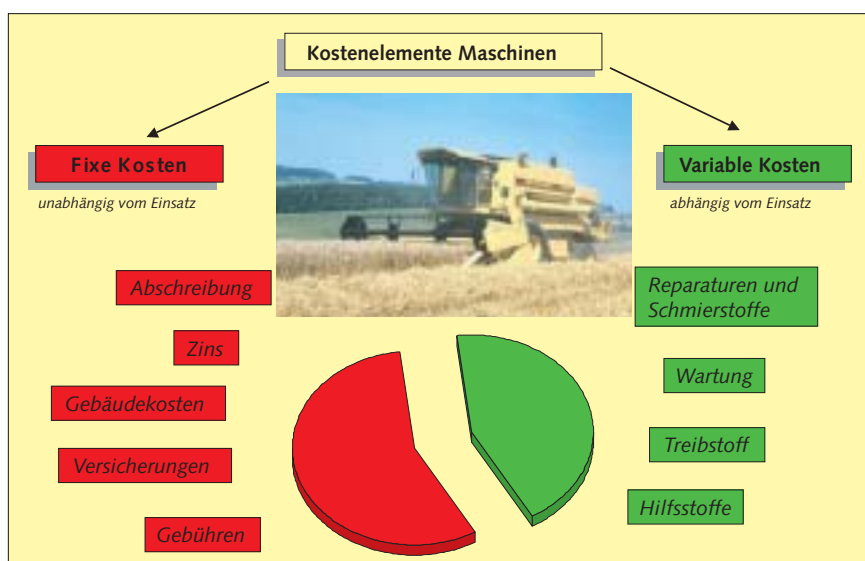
Kostenelemente Maschinen

Fixe Kosten

unabhängig vom Einsatz

Variable Kosten

abhängig vom Einsatz

Abschreibung

Zins

Gebäudekosten

Versicherungen

Gebühren

Reparaturen und Schmierstoffe

Wartung

Treibstoff

Hilfsstoffe